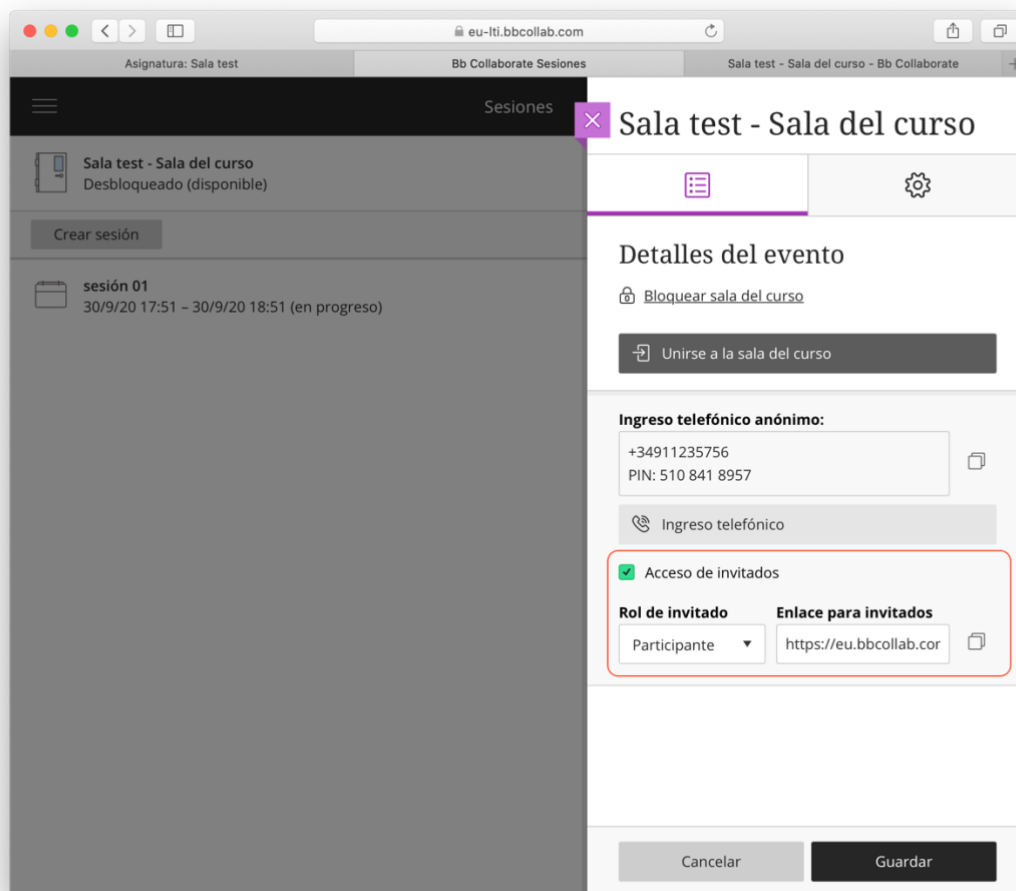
eu-lti.bbcollab.com

Asignatura: Sala test | Bb Collaborate Sesiones | Sala test - Sala del curso - Bb Collaborate

Sesiones

Sala test - Sala del curso
Desbloqueado (disponible)

Crear sesión

sesión 01
30/9/20 17:51 – 30/9/20 18:51 (en progreso)

Sala test - Sala del curso

Detalles del evento

Bloquear sala del curso

Unirse a la sala del curso

Ingreso telefónico anónimo:
+34911235756
PIN: 510 841 8957

Ingreso telefónico

Acceso de invitados

Rol de invitado
Participante

Enlace para invitados
https://eu.bbcollab.cor

Cancelar

Guardar